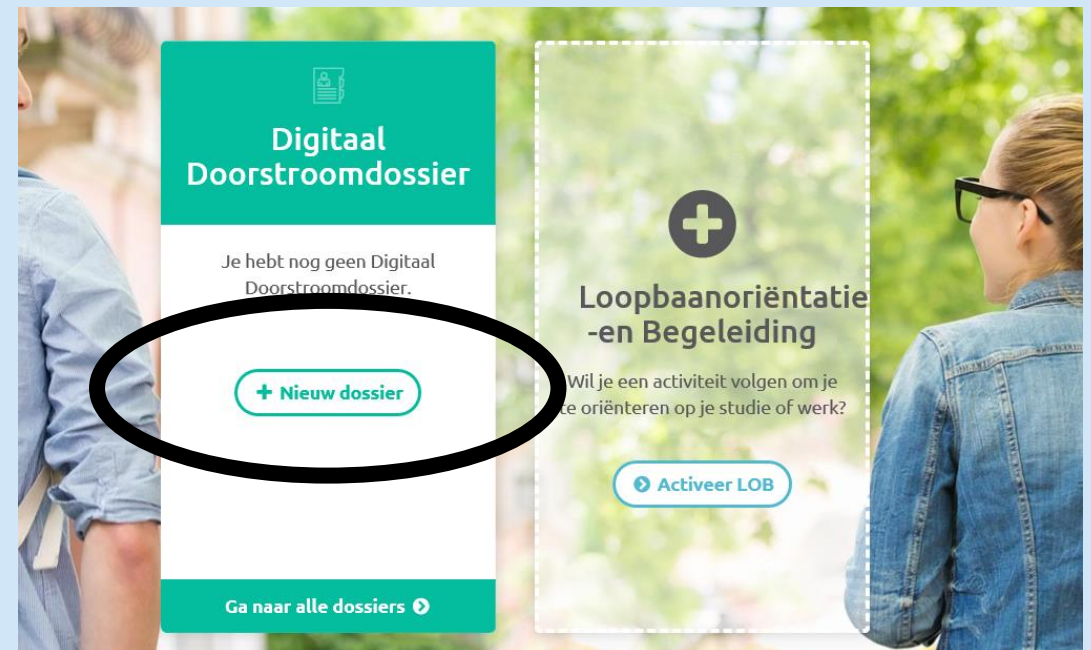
Digitaal Doorstroomdossier

Je hebt nog geen Digitaal Doorstroomdossier.

+ Nieuw dossier

Ga naar alle dossiers

Loopbaanoriëntatie -en Begeleiding

Wil je een activiteit volgen om je te oriënteren op je studie of werk?

Activeer LOB